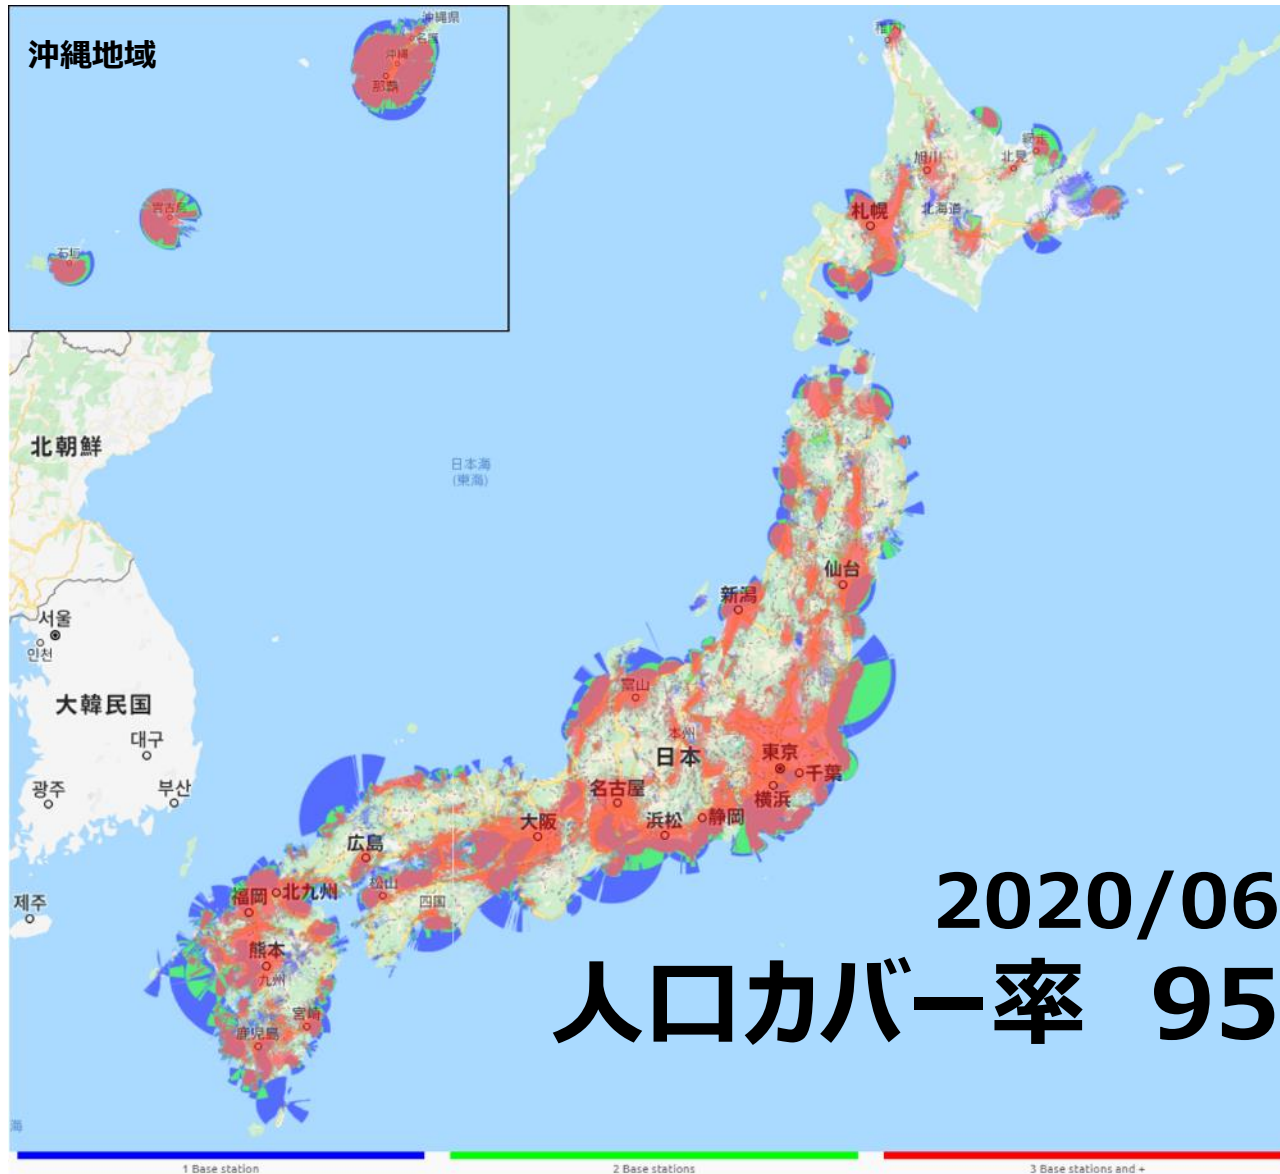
沖縄地域

沖縄県
名護
沖縄
那覇
宮古島
石垣

稚内
旭川
北見
網走
札幌
北海道

北朝鮮
日本海
(東海)
서울
인천
大韓民国
대구
광주
부산
제주

仙台
新潟
富山
本州
日本
東京
千葉
横浜
名古屋
浜松
静岡
大阪
広島
松山
四国
福岡
北九州
熊本
九州
宮崎
鹿児島

2020/06
人口カバー率 95

1 Base station
2 Base stations
3 Base stations and +